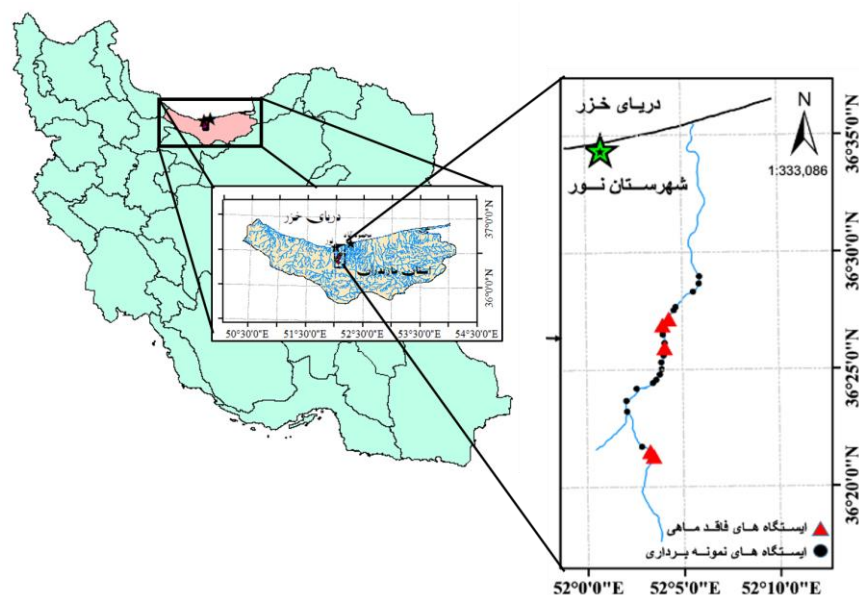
دریای خزر
N
1:333,086
شهرستان نور
36°35'0"N
36°30'0"N
36°25'0"N
36°20'0"N
ایستگاه های فاقد ماهی
ایستگاه های نمونه برداری
52°0'0"E
52°5'0"E
52°10'0"E

دریای خزر
استان مازندران
37°0'0"N
36°0'0"N
50°30'0"E
51°30'0"E
52°30'0"E
53°30'0"E
54°30'0"E